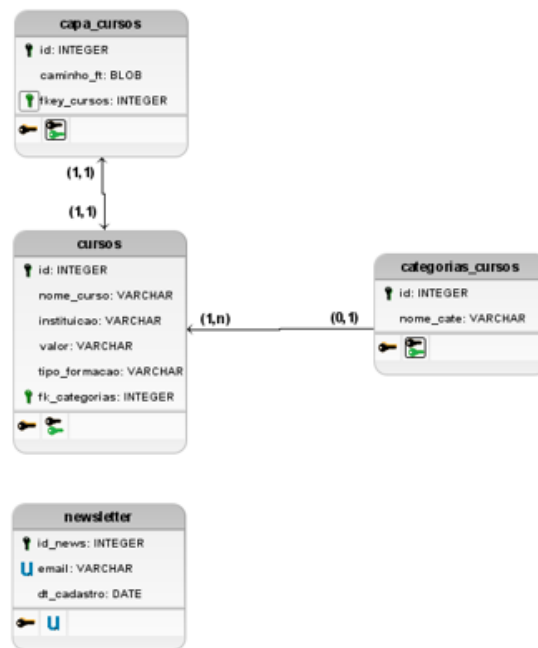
capa_cursos
id: INTEGER
caminho_ft: BLOB
fkey_cursos: INTEGER

(1,1)
(1,1)

cursos
id: INTEGER
nome_curso: VARCHAR
instituicao: VARCHAR
valor: VARCHAR
tipo_formacao: VARCHAR
fk_categorias: INTEGER

(1,n)
(0,1)

categorias_cursos
id: INTEGER
nome_cate: VARCHAR

newsletter
id_news: INTEGER
U email: VARCHAR
dt_cadastro: DATE
U